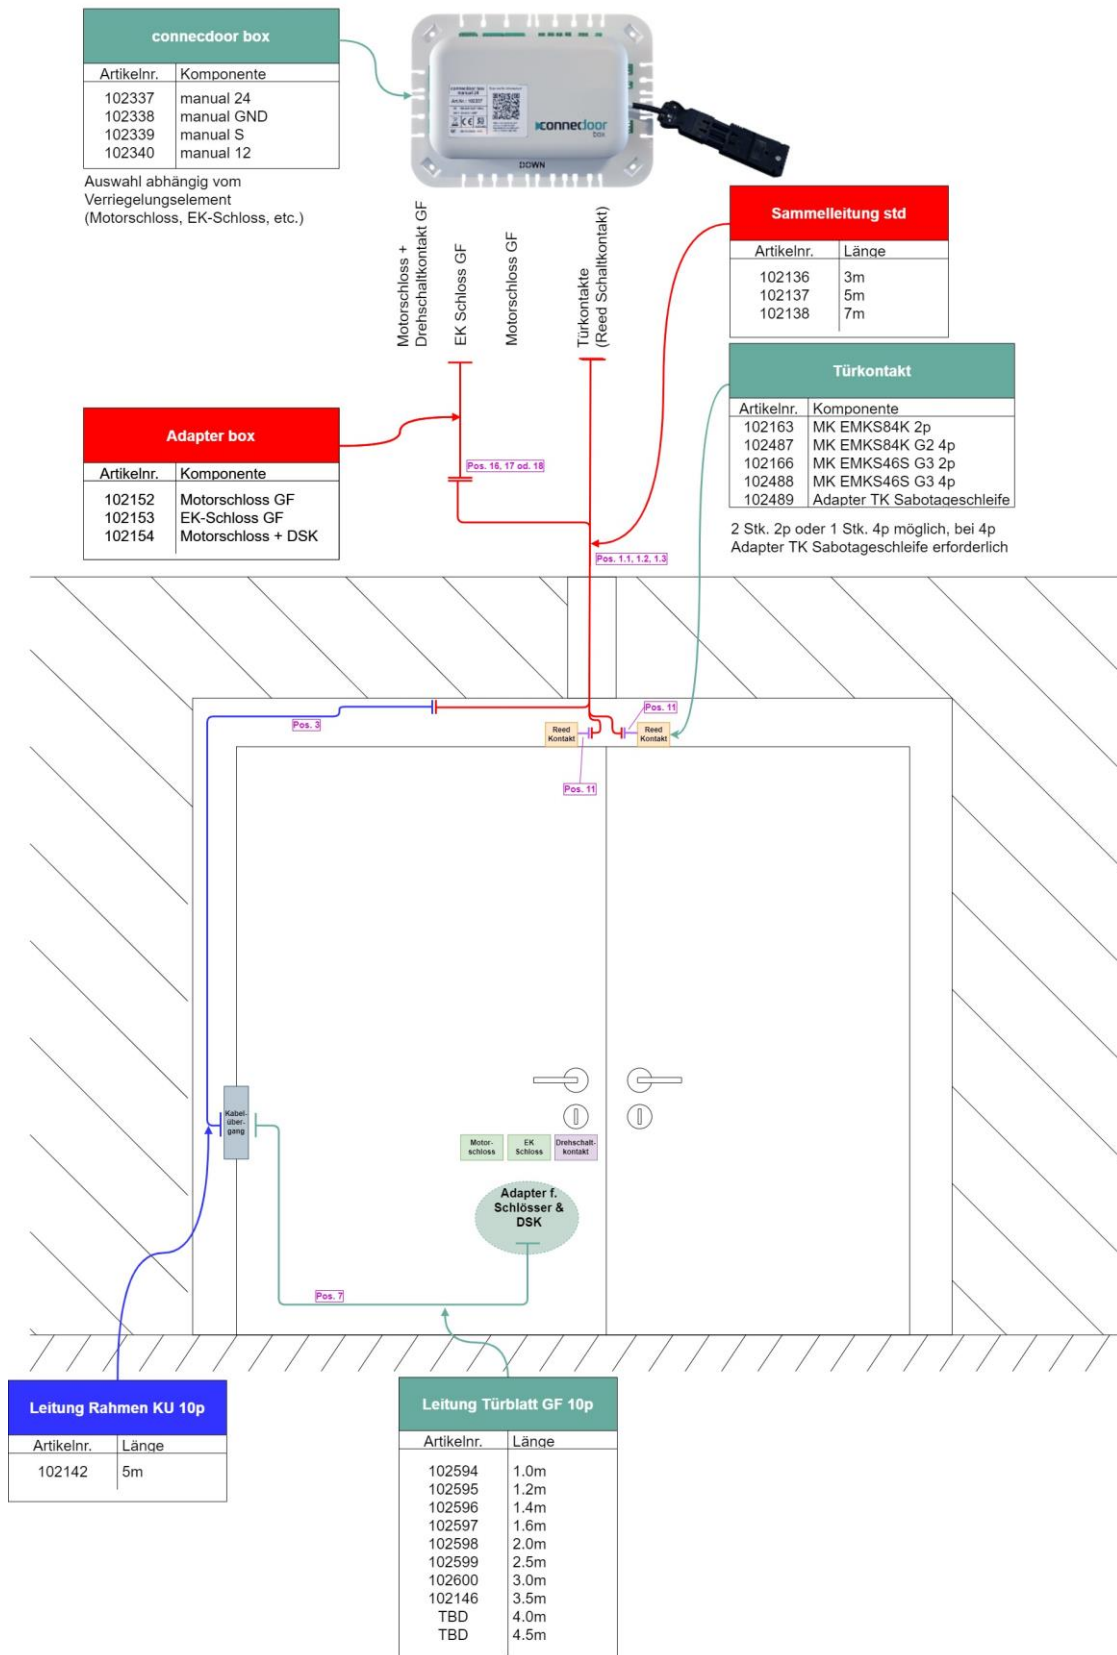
connecdoor box

| Artikelnr. | Komponente |
|---|---|
| 102337 | manual 24 |
| 102338 | manual GND |
| 102339 | manual S |
| 102340 | manual 12 |

Auswahl abhängig vom Verriegelungselement (Motorschloss, EK-Schloss, etc.)

connecdoor box

DOWN

Motorschloss + Drehschaltkontakt GF

EK Schloss GF

Motorschloss GF

Türkontakte (Reed Schaltkontakt)

Sammelleitung std

| Artikelnr. | Länge |
|---|---|
| 102136 | 3m |
| 102137 | 5m |
| 102138 | 7m |

Türkontakt

| Artikelnr. | Komponente |
|---|---|
| 102163 | MK EMKS84K 2p |
| 102487 | MK EMKS84K G2 4p |
| 102166 | MK EMKS46S G3 2p |
| 102488 | MK EMKS46S G3 4p |
| 102489 | Adapter TK Sabotageschleife |

2 Stk. 2p oder 1 Stk. 4p möglich, bei 4p Adapter TK Sabotageschleife erforderlich

Adapter box

| Artikelnr. | Komponente |
|---|---|
| 102152 | Motorschloss GF |
| 102153 | EK-Schloss GF |
| 102154 | Motorschloss + DSK |

Pos. 16, 17 od. 18

Pos. 1.1, 1.2, 1.3

Pos. 3

Pos. 11

Reed Kontakt

Reed Kontakt

Pos. 11

Kabel-über-gang

Motor-schloss

EK Schloss

Drehschalt-kontakt

Adapter f. Schlösser & DSK

Pos. 7

Leitung Rahmen KU 10p

| Artikelnr. | Länge |
|---|---|
| 102142 | 5m |

Leitung Türblatt GF 10p

| Artikelnr. | Länge |
|---|---|
| 102594 | 1.0m |
| 102595 | 1.2m |
| 102596 | 1.4m |
| 102597 | 1.6m |
| 102598 | 2.0m |
| 102599 | 2.5m |
| 102600 | 3.0m |
| 102146 | 3.5m |
| TBD | 4.0m |
| TBD | 4.5m |